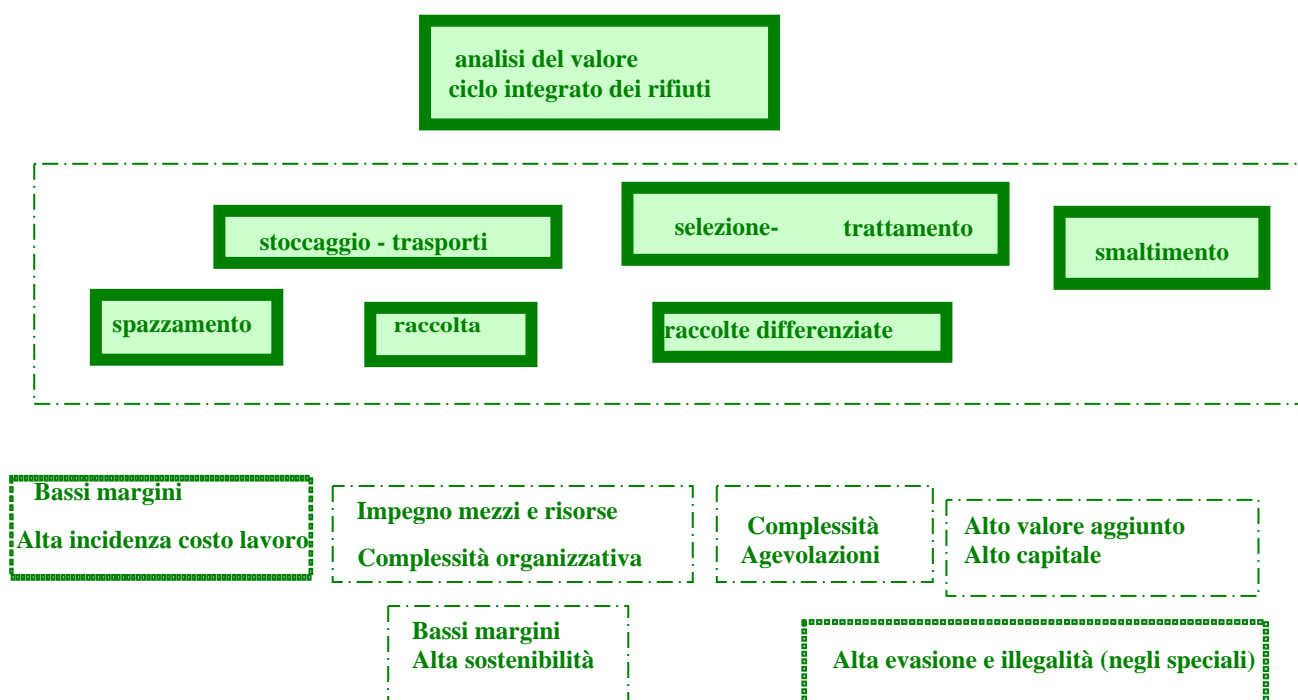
analisi del valore
ciclo integrato dei rifiuti

stoccaggio - trasporti

selezione- trattamento

smaltimento

spazzamento

raccolta

raccolte differenziate

Bassi margini
Alta incidenza costo lavoro

Impegno mezzi e risorse
Complessità organizzativa

Complessità
Agevolazioni

Alto valore aggiunto
Alto capitale

Bassi margini
Alta sostenibilità

Alta evasione e illegalità (negli speciali)